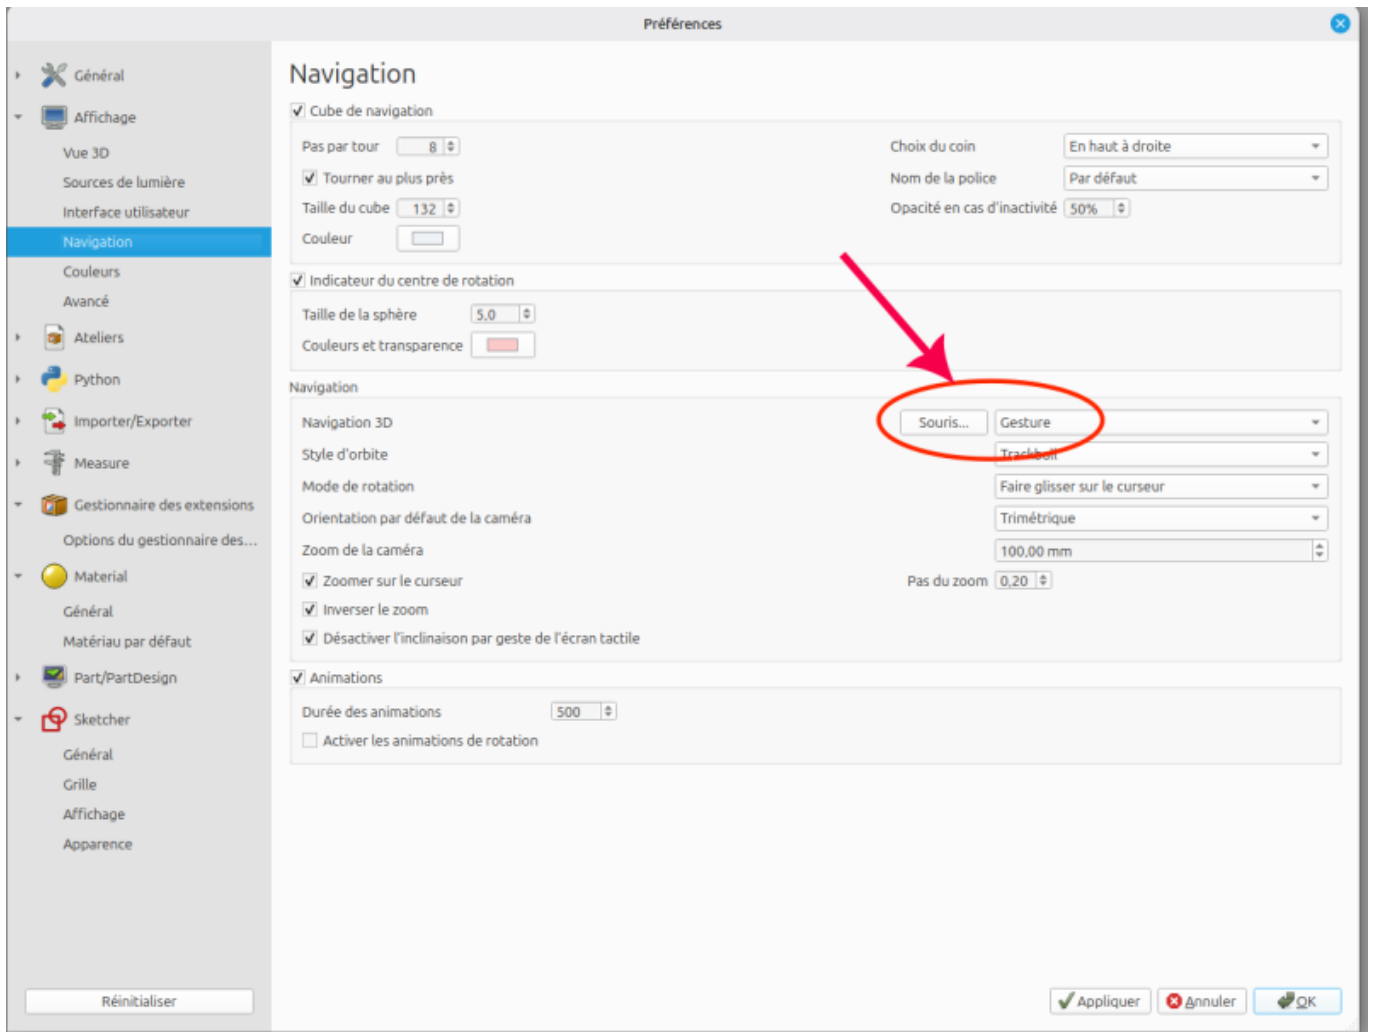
Préférences

Général
Affichage
Vue 3D
Sources de lumière
Interface utilisateur
Navigation
Couleurs
Avancé
Ateliers
Python
Importer/Exporter
Measure
Gestionnaire des extensions
Options du gestionnaire des...
Material
Général
Matériau par défaut
Part/PartDesign
Sketcher
Général
Grille
Affichage
Apparence

Réinitialiser

Navigation

Cube de navigation
Pas par tour 8
Tourner au plus près
Taille du cube 132
Couleur
Choix du coin En haut à droite
Nom de la police Par défaut
Opacité en cas d'inactivité 50%

Indicateur du centre de rotation
Taille de la sphère 5,0
Couleurs et transparence

Navigation
Navigation 3D Souris... Gesture
Style d'orbite Trackball
Mode de rotation Faire glisser sur le curseur
Orientation par défaut de la caméra Trimétrique
Zoom de la caméra 100,00 mm
Zoomer sur le curseur
Pas du zoom 0,20
Inverser le zoom
Désactiver l'inclinaison par geste de l'écran tactile

Animations
Durée des animations 500
Activer les animations de rotation

Appliquer Annuler OK